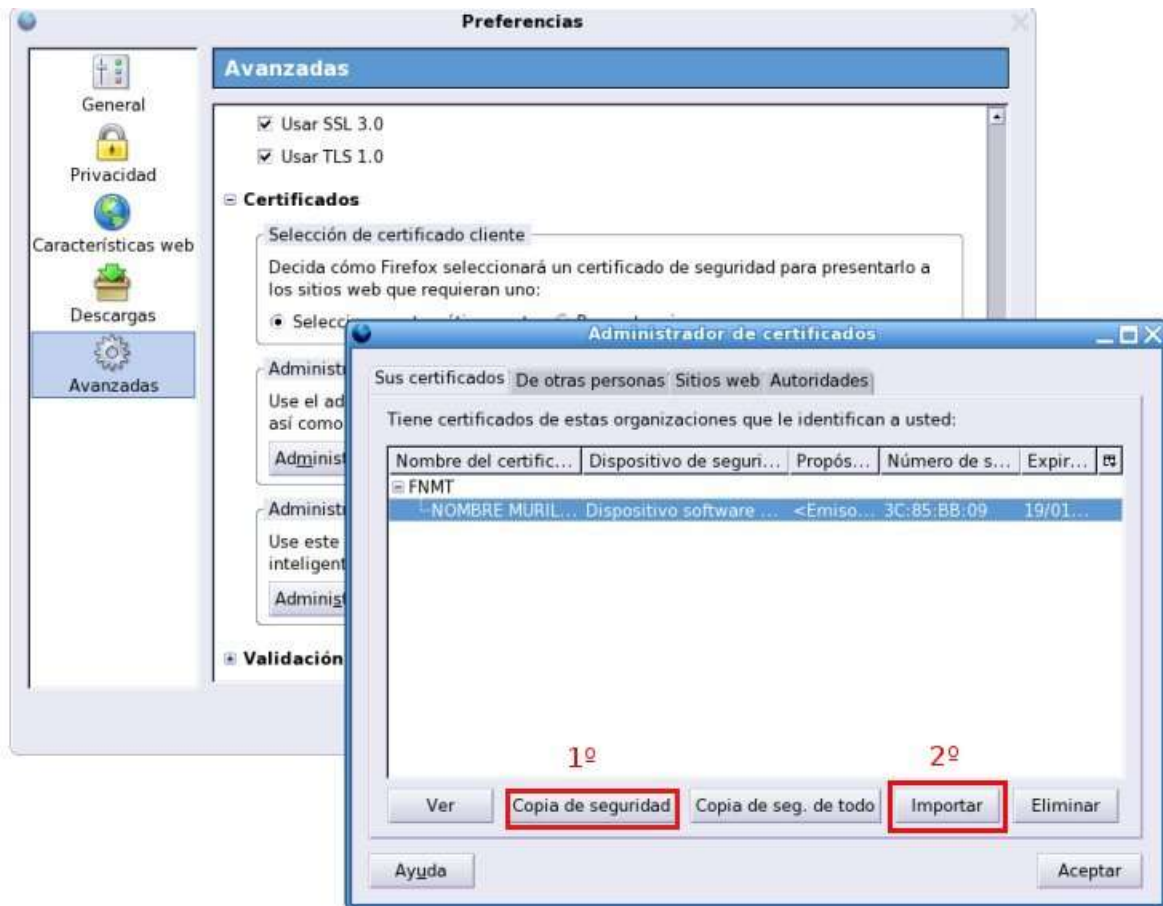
Preferencias

General
Privacidad
Características web
Descargas
Avanzadas

Avanzadas

☑ Usar SSL 3.0
☑ Usar TLS 1.0

⊟ Certificados

Selección de certificado cliente

Decida cómo Firefox seleccionará un certificado de seguridad para presentarlo a los sitios web que requieran uno:

● Selecc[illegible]

Administ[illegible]
Use el ad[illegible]
así como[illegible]
Administ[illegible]

Administ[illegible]
Use este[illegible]
inteligent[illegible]
Administ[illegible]

⊞ Validación

Administrador de certificados

Sus certificados | De otras personas | Sitios web | Autoridades

Tiene certificados de estas organizaciones que le identifican a usted:

| Nombre del certific... | Dispositivo de seguri... | Propós... | Número de s... | Expir... |
|---|---|---|---|---|
| ⊟ FNMT | | | | |
| NOMBRE MURIL... | Dispositivo software ... | <Emiso... | 3C:85:BB:09 | 19/01... |

1º
2º

Ver | Copia de seguridad | Copia de seg. de todo | Importar | Eliminar

Ayuda
Aceptar